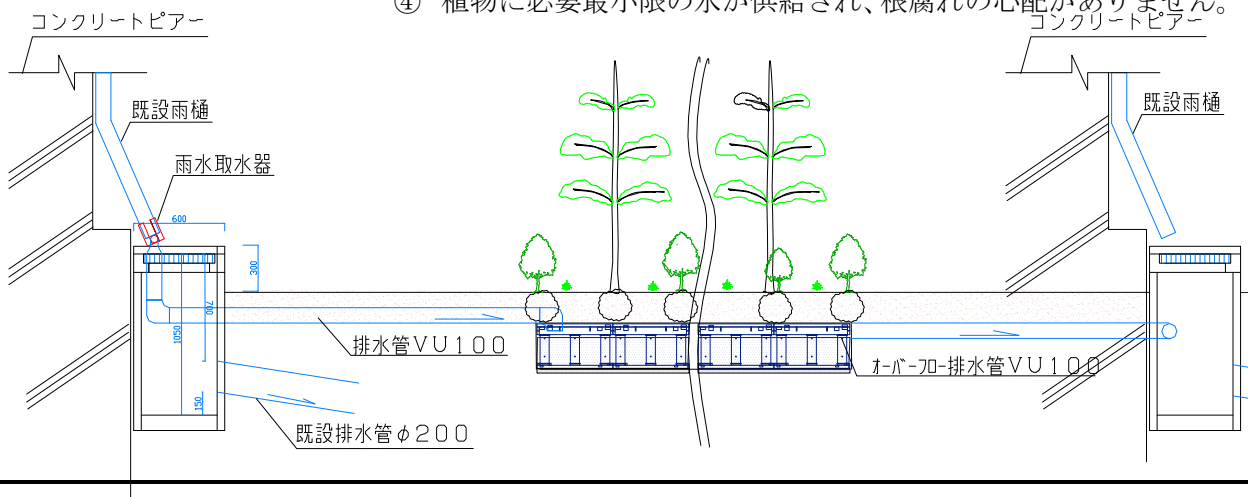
④ 植物に必要最小限の水が供給され、根腐れの心配がありません。

コンクリートピアー

既設雨樋

雨水取水器

600

300

700

1050

150

排水管VU100

既設排水管φ200

オーバーフロー排水管VU100

コンクリートピアー

既設雨樋